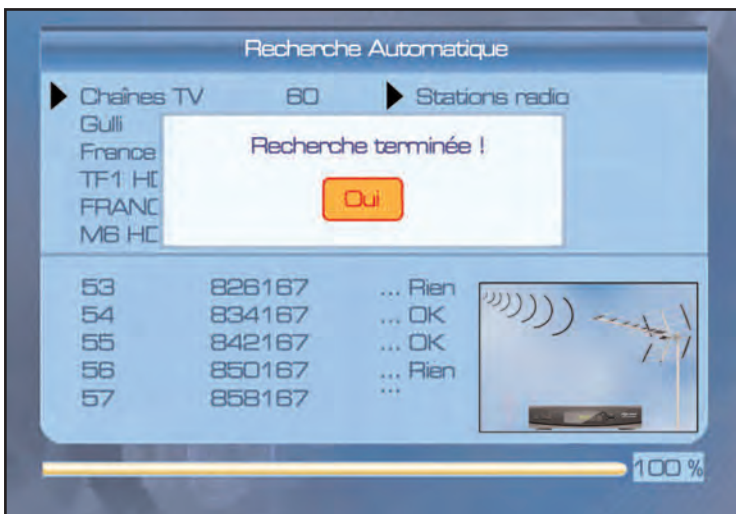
Recherche Automatique

Chaînes TV 60 Stations radio

Gulli
France
TF1 HD
FRANC
M6 HD

Recherche terminée !

Oui

| | | |
|---|---|---|
| 53 | 826167 | ... Rien |
| 54 | 834167 | ... OK |
| 55 | 842167 | ... OK |
| 56 | 850167 | ... Rien |
| 57 | 858167 | ... |

100 %